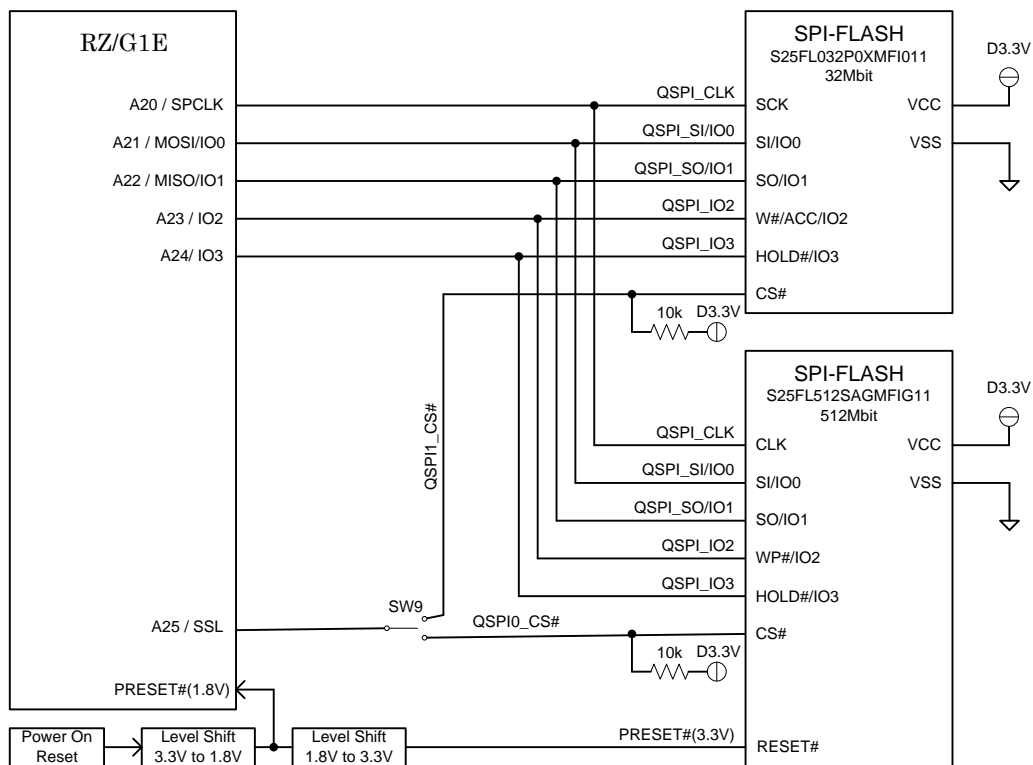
RZ/G1E

A20 / SPCLK
A21 / MOSI/IO0
A22 / MISO/IO1
A23 / IO2
A24/ IO3

A25 / SSL

PRESET#(1.8V)

Power On Reset

Level Shift 3.3V to 1.8V

Level Shift 1.8V to 3.3V

SPI-FLASH
S25FL032P0XMFI011
32Mbit

D3.3V

QSPI_CLK
QSPI_SI/IO0
QSPI_SO/IO1
QSPI_IO2
QSPI_IO3

SCK
SI/IO0
SO/IO1
W#/ACC/IO2
HOLD#/IO3
CS#
VCC
VSS

10k
D3.3V

QSPI1_CS#

SPI-FLASH
S25FL512SAGMFIG11
512Mbit

D3.3V

QSPI_CLK
QSPI_SI/IO0
QSPI_SO/IO1
QSPI_IO2
QSPI_IO3

CLK
SI/IO0
SO/IO1
WP#/IO2
HOLD#/IO3
CS#
VCC
VSS

SW9
QSPI0_CS#

10k
D3.3V

PRESET#(3.3V)
RESET#